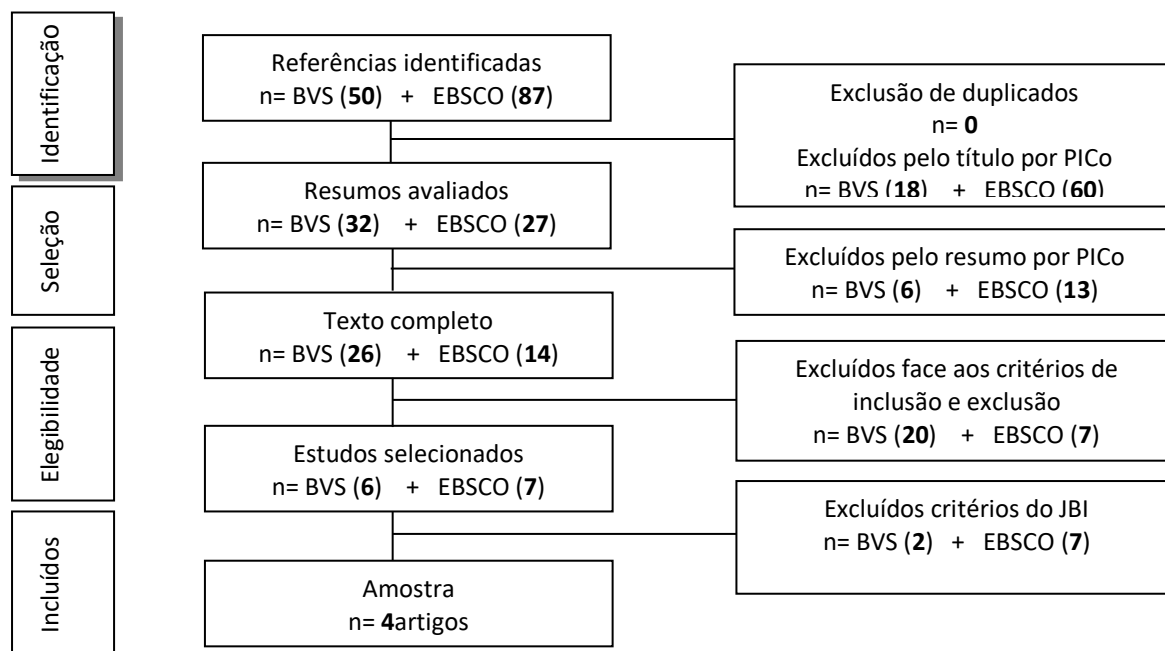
Identificação

Seleção

Elegibilidade

Incluídos

Referências identificadas
n= BVS (**50**) + EBSCO (**87**)

Exclusão de duplicados
n= **0**
Excluídos pelo título por PICo
n= BVS (**18**) + EBSCO (**60**)

Resumos avaliados
n= BVS (**32**) + EBSCO (**27**)

Excluídos pelo resumo por PICo
n= BVS (**6**) + EBSCO (**13**)

Texto completo
n= BVS (**26**) + EBSCO (**14**)

Excluídos face aos critérios de inclusão e exclusão
n= BVS (**20**) + EBSCO (**7**)

Estudos selecionados
n= BVS (**6**) + EBSCO (**7**)

Excluídos critérios do JBI
n= BVS (**2**) + EBSCO (**7**)

Amostra
n= **4**artigos